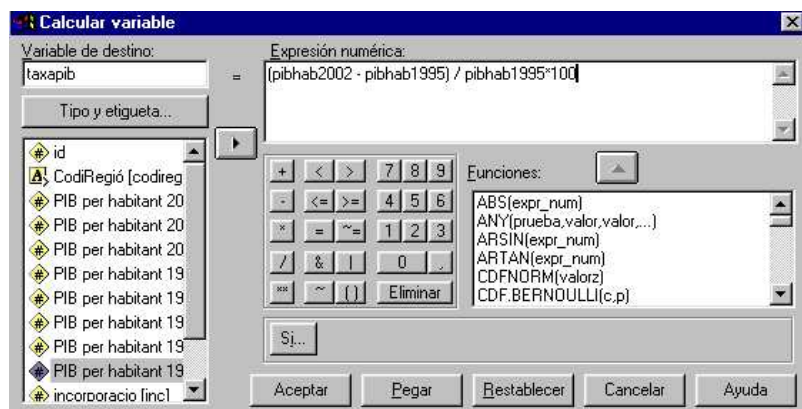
Calcular variable

Variable de destino:

taxapib

=

Expresión numérica:

(pibhab2002 - pibhab1995) / pibhab1995*100

Tipo y etiqueta...

id
CodiRegió [codireg
PIB per habitant 20
PIB per habitant 20
PIB per habitant 20
PIB per habitant 19
PIB per habitant 19
PIB per habitant 19
PIB per habitant 19
PIB per habitant 19
incorporacio [inc]

| + | < | > | 7 | 8 | 9 |
|---|---|---|---|---|---|
| - | <= | >= | 4 | 5 | 6 |
| * | = | ~= | 1 | 2 | 3 |
| / | & | \| | 0 | . | |
| ** | ~ | () | Eliminar | | |

Funciones:

ABS(expr_num)
ANY(prueba,valor,valor,...)
ARSIN(expr_num)
ARTAN(expr_num)
CDFNORM(valorz)
CDF.BERNOULLI(c,p)

Si...

Aceptar Pegar Restablecer Cancelar Ayuda